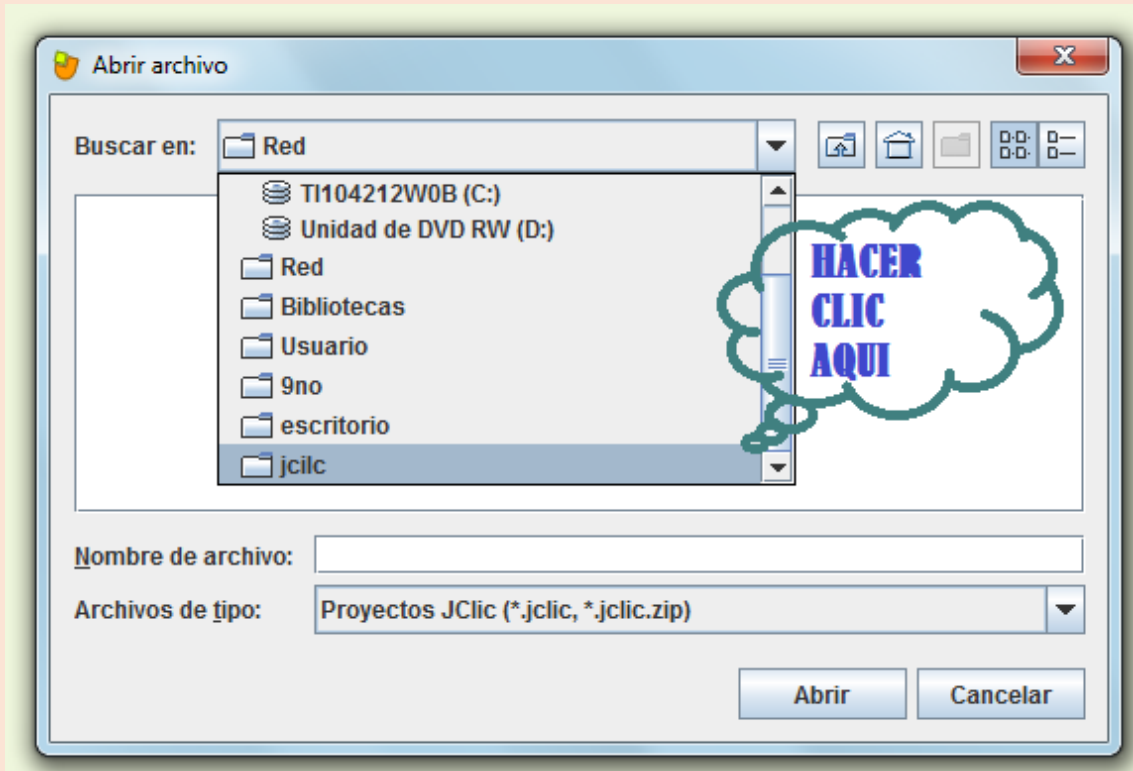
Abrir archivo

Buscar en: Red

TI104212W0B (C:)
Unidad de DVD RW (D:)
Red
Bibliotecas
Usuario
9no
escritorio
jcilc

HACER CLIC AQUI

Nombre de archivo:

Archivos de tipo: Proyectos JClic (*.jclic, *.jclic.zip)

Abrir
Cancelar